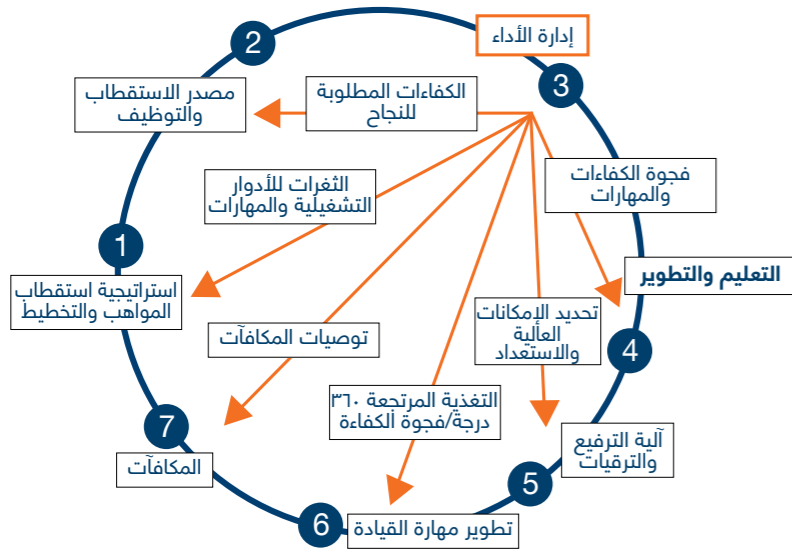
2

إدارة الأداء

3

مصدر الاستقطاب والتوظيف

الكفاءات المطلوبة للنجاح

فجوة الكفاءات والمهارات

الثغرات للأدوار التشغيلية والمهارات

1

التعليم والتطوير

استراتيجية استقطاب المواهب والتخطيط

تحديد الإمكانات العالية والاستعداد

توصيات المكافآت

4

التغذية المرتجعة ٣٦٠ درجة/فجوة الكفاءة

7

آلية الترفيع والترقيات

المكافآت

5

6

تطوير مهارة القيادة